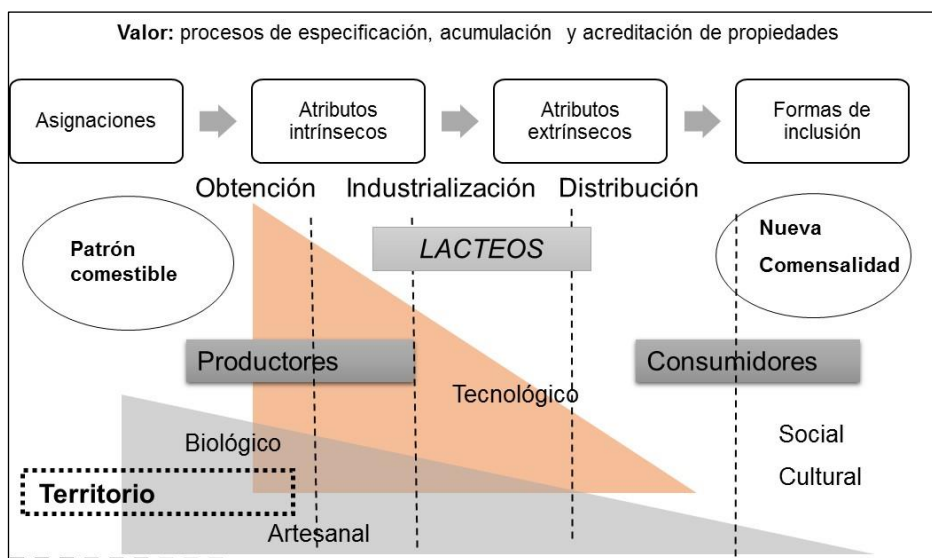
Valor: procesos de especificación, acumulación y acreditación de propiedades

Asignaciones

Atributos intrínsecos

Atributos extrínsecos

Formas de inclusión

Obtención Industrialización Distribución

Patrón comestible

LACTEOS

Nueva Comensalidad

Productores

Consumidores

Tecnológico

Biológico

Social

Cultural

Territorio

Artesanal